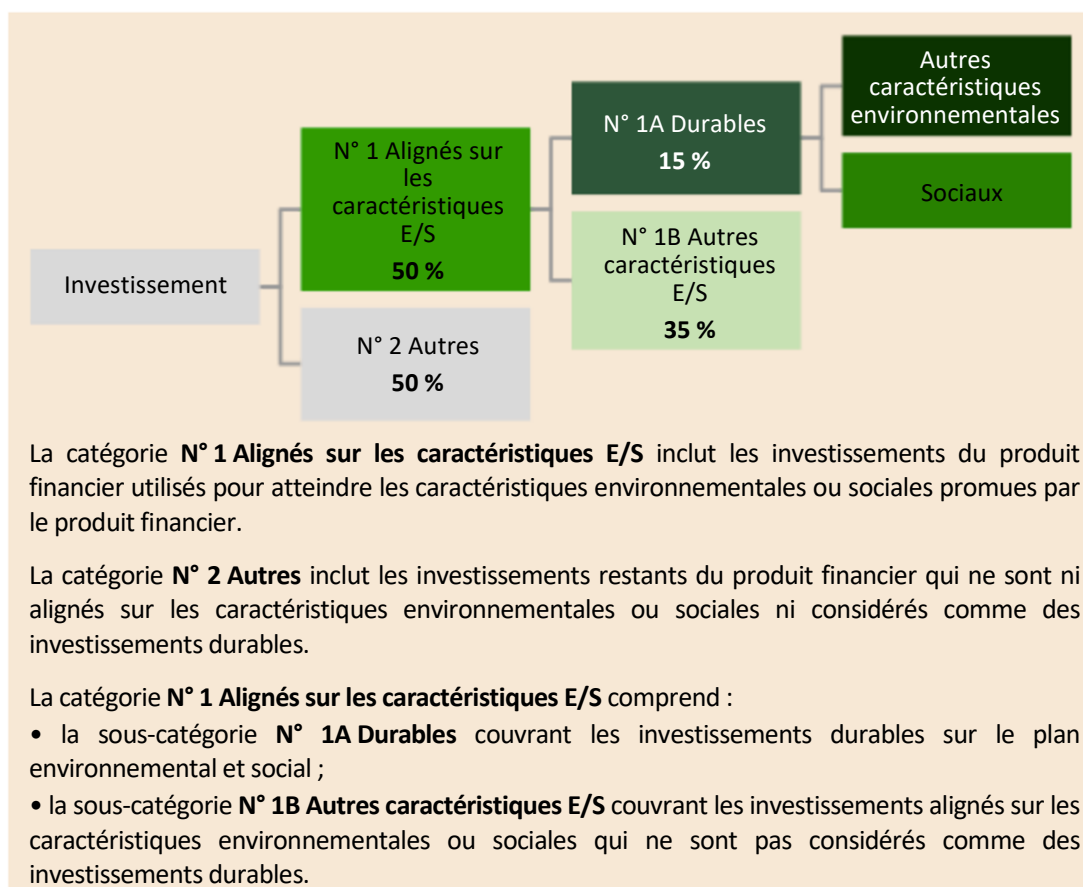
Investissement

N° 1 Alignés sur les caractéristiques E/S
50 %

N° 2 Autres
50 %

N° 1A Durables
15 %

N° 1B Autres caractéristiques E/S
35 %

Autres caractéristiques environnementales

Sociaux

La catégorie **N° 1 Alignés sur les caractéristiques E/S** inclut les investissements du produit financier utilisés pour atteindre les caractéristiques environnementales ou sociales promues par le produit financier.

La catégorie **N° 2 Autres** inclut les investissements restants du produit financier qui ne sont ni alignés sur les caractéristiques environnementales ou sociales ni considérés comme des investissements durables.

La catégorie **N° 1 Alignés sur les caractéristiques E/S** comprend :

• la sous-catégorie **N° 1A Durables** couvrant les investissements durables sur le plan environnemental et social ;

• la sous-catégorie **N° 1B Autres caractéristiques E/S** couvrant les investissements alignés sur les caractéristiques environnementales ou sociales qui ne sont pas considérés comme des investissements durables.